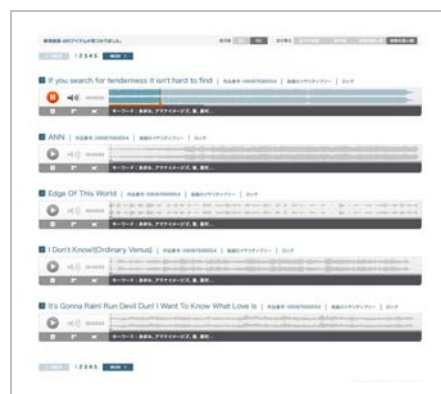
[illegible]

1 2 3 4 5

If you search for tenderness it isn't hard to find | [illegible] | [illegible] | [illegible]

キーワード：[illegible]

ANN | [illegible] | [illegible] | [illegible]

キーワード：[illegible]

Edge Of This World | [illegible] | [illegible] | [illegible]

キーワード：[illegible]

I Don't Know(Ordinary Venus) | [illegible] | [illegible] | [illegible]

キーワード：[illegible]

It's Gonna Rain! Run Devil Dun! I Want To Know What Love Is | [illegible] | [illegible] | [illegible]

キーワード：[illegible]

1 2 3 4 5